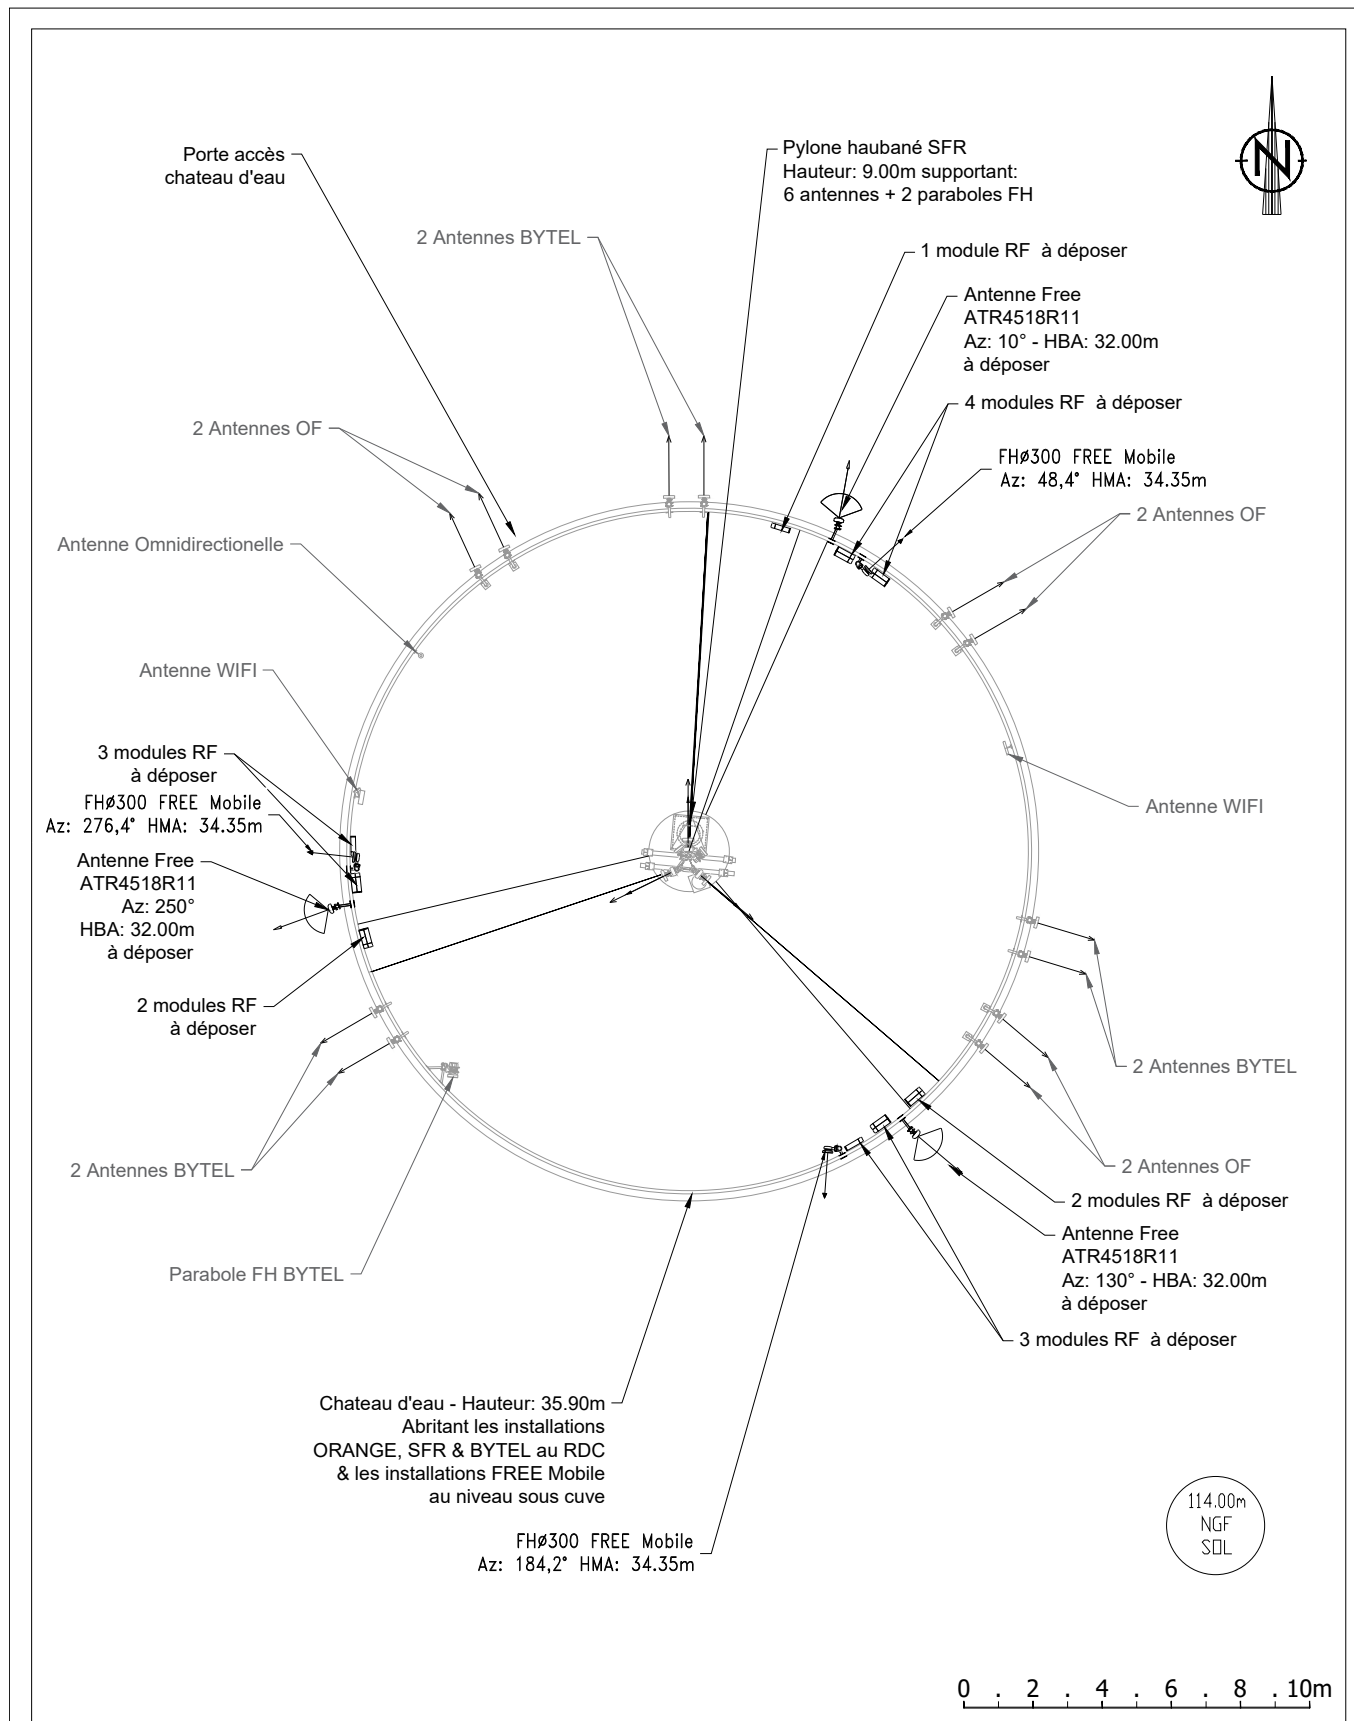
N

Porte accès chateau d'eau

Pylone haubané SFR
Hauteur: 9.00m supportant:
6 antennes + 2 paraboles FH

2 Antennes BYTEL

1 module RF à déposer

Antenne Free
ATR4518R11
Az: 10° - HBA: 32.00m
à déposer

4 modules RF à déposer

2 Antennes OF

FHø300 FREE Mobile
Az: 48,4° HMA: 34.35m

2 Antennes OF

Antenne Omnidirectionelle

Antenne WIFI

3 modules RF
à déposer

FHø300 FREE Mobile
Az: 276,4° HMA: 34.35m

Antenne WIFI

Antenne Free
ATR4518R11
Az: 250°
HBA: 32.00m
à déposer

2 modules RF
à déposer

2 Antennes BYTEL

2 Antennes BYTEL

2 Antennes OF

2 modules RF à déposer

Antenne Free
ATR4518R11
Az: 130° - HBA: 32.00m
à déposer

Parabole FH BYTEL

3 modules RF à déposer

Chateau d'eau - Hauteur: 35.90m
Abritant les installations
ORANGE, SFR & BYTEL au RDC
& les installations FREE Mobile
au niveau sous cuve

114.00m
NGF
SOL

FHø300 FREE Mobile
Az: 184,2° HMA: 34.35m

0 . 2 . 4 . 6 . 8 . 10m